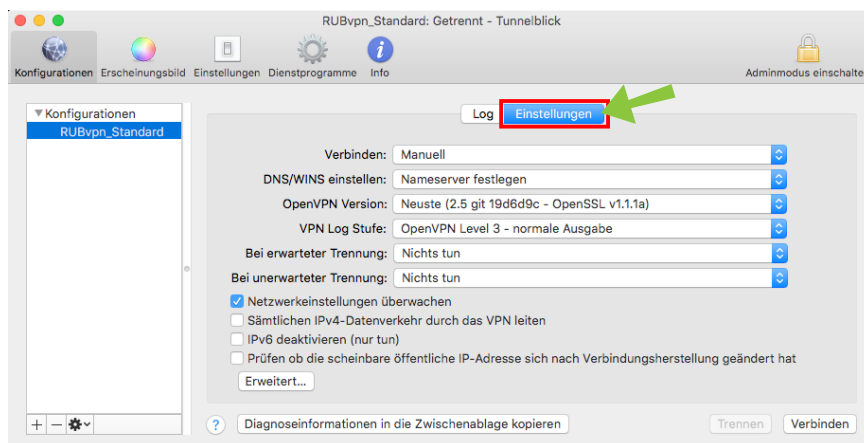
RUBvpn_Standard: Getrennt - Tunnelblick

Konfigurationen Erscheinungsbild Einstellungen Dienstprogramme Info

Adminmodus einschalte

▼Konfigurationen
RUBvpn_Standard

Log Einstellungen

Verbinden: Manuell
DNS/WINS einstellen: Nameserver festlegen
OpenVPN Version: Neuste (2.5 git 19d6d9c - OpenSSL v1.1.1a)
VPN Log Stufe: OpenVPN Level 3 - normale Ausgabe
Bei erwarteter Trennung: Nichts tun
Bei unerwarteter Trennung: Nichts tun

Netzwerkeinstellungen überwachen
Sämtlichen IPv4-Datenverkehr durch das VPN leiten
IPv6 deaktivieren (nur tun)
Prüfen ob die scheinbare öffentliche IP-Adresse sich nach Verbindungsherstellung geändert hat

Erweitert...

?
Diagnoseinformationen in die Zwischenablage kopieren
Trennen
Verbinden